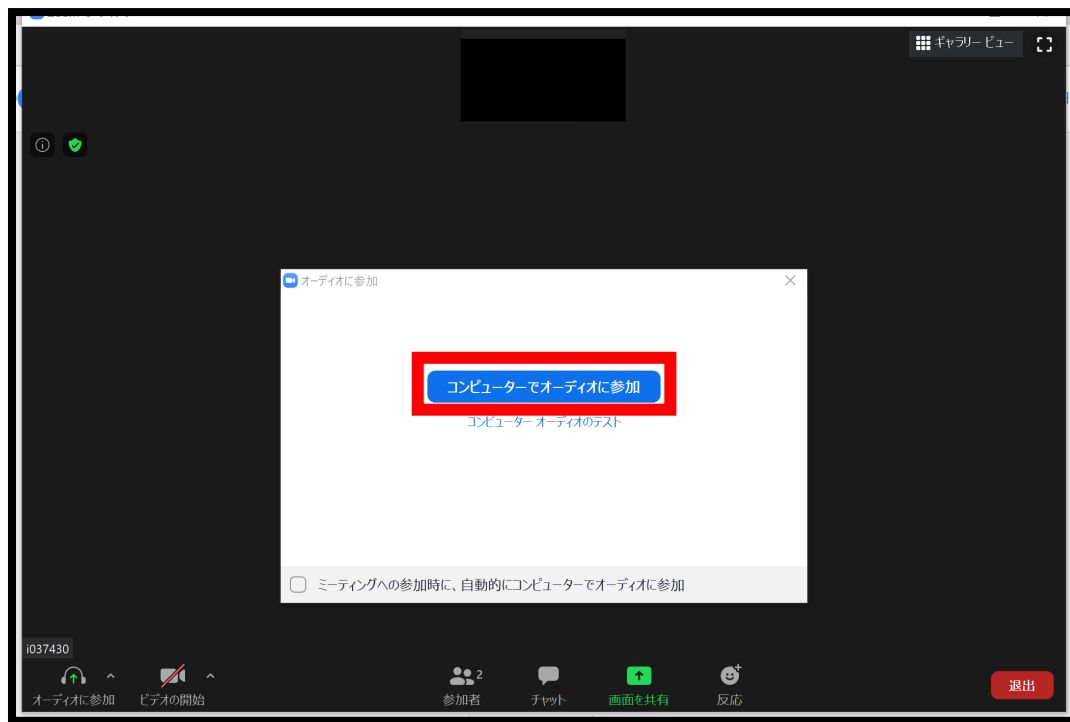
ギャラリー ビュー

オーディオに参加

コンピューターでオーディオに参加

コンピューター オーディオのテスト

ミーティングへの参加時に、自動的にコンピューターでオーディオに参加

i037430

オーディオに参加

ビデオの開始

2

参加者

チャット

画面を共有

反応

退出